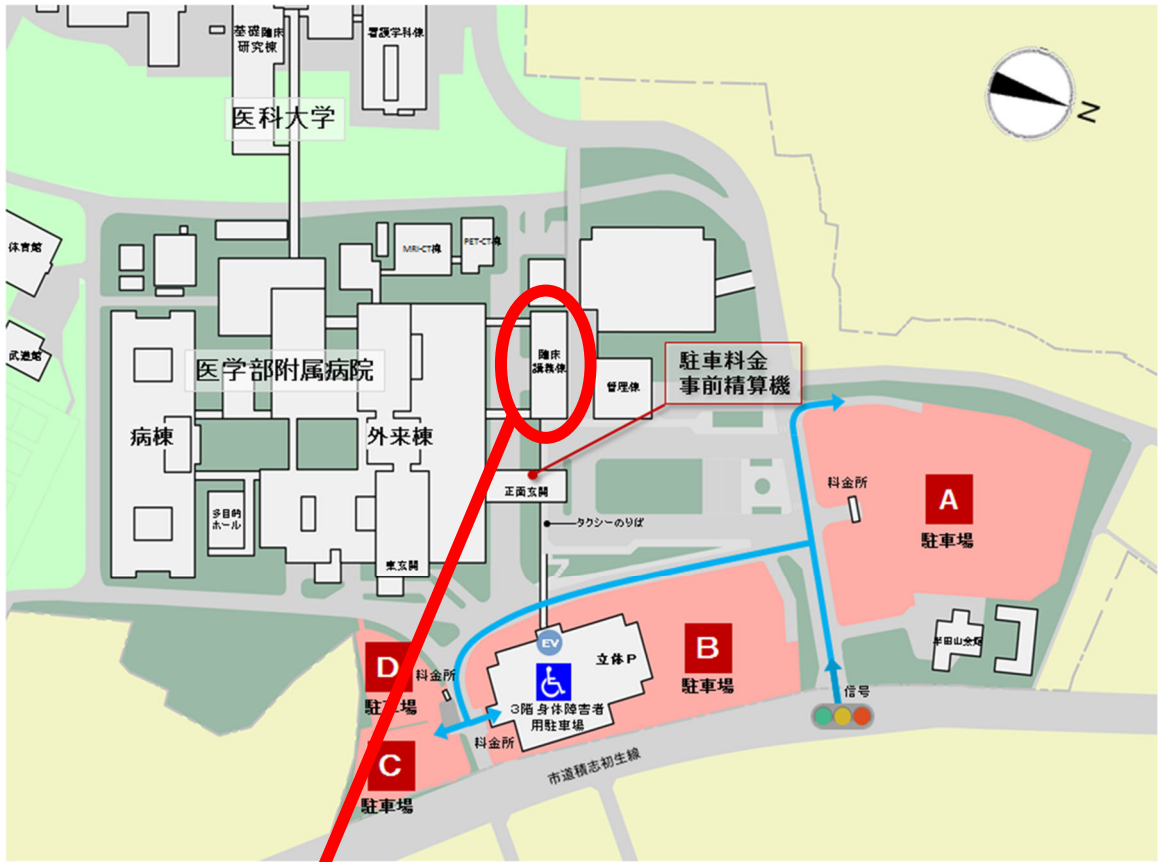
基礎臨床研究棟
看護学科棟
医科大学
N
体育館
MRI-CT棟
PET-CT棟
武道館
医学部附属病院
臨床講義棟
管理棟
駐車料金
事前精算機
病棟
外来棟
正面玄関
タクシーのりば
多目的ホール
東玄関
料金所
A
駐車場
EV
立体P
B
駐車場
半田山会館
D
料金所
駐車場
3階 身体障害者用駐車場
信号
料金所
C
駐車場
市道積志初生線